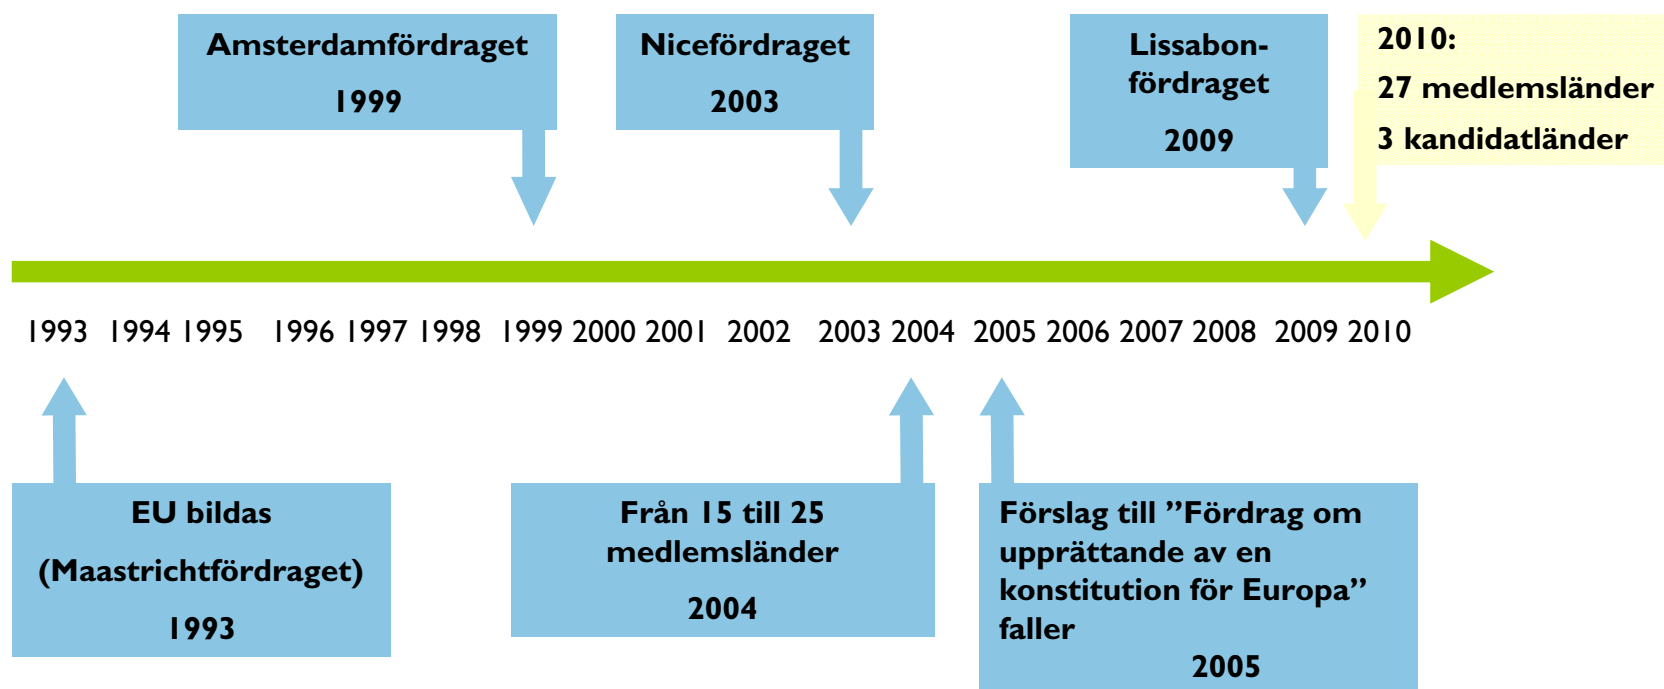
Amsterdamfördraget

1999

Nicefördraget

2003

Lissabon-
fördraget

2009

2010:
27 medlemsländer
3 kandidatländer

1993 1994 1995 1996 1997 1998 1999 2000 2001 2002 2003 2004 2005 2006 2007 2008 2009 2010

EU bildas

(Maastrichtfördraget)

1993

Från 15 till 25 medlemsländer

2004

Förslag till ”Fördrag om upprättande av en konstitution för Europa” faller

2005